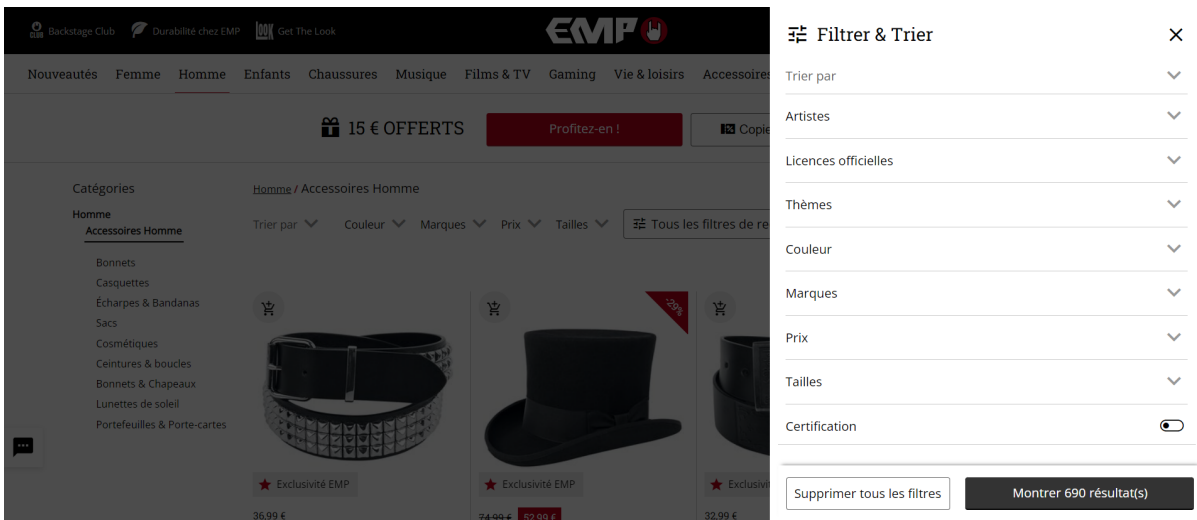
Backstage Club Durabilité chez EMP Get The Look

EMP

Nouveautés Femme Homme Enfants Chaussures Musique Films & TV Gaming Vie & loisirs Accessoire

15 € OFFERTS Profitez-en ! Copie

Catégories

Homme
Accessoires Homme

Bonnets
Casquettes
Écharpes & Bandanas
Sacs
Cosmétiques
Ceintures & boucles
Bonnets & Chapeaux
Lunettes de soleil
Portefeuilles & Porte-cartes

Homme / Accessoires Homme

Trier par Couleur Marques Prix Tailles Tous les filtres de re

-20%

Exclusivité EMP
36,99 €

Exclusivité EMP
74,99 € 52,99 €

Exclusivité
32,99 €

Filtrer & Trier

Trier par

Artistes

Licences officielles

Thèmes

Couleur

Marques

Prix

Tailles

Certification

Supprimer tous les filtres

Montrer 690 résultat(s)